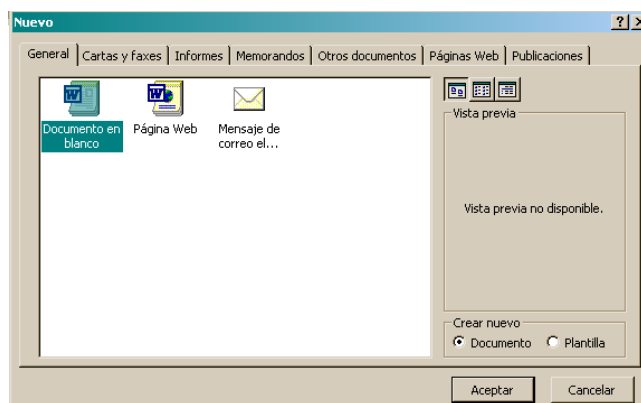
Nuevo

?

General | Cartas y faxes | Informes | Memorandos | Otros documentos | Páginas Web | Publicaciones

Documento en blanco

Página Web

Mensaje de correo el...

Vista previa

Vista previa no disponible.

Crear nuevo

Documento

Plantilla

Aceptar

Cancelar